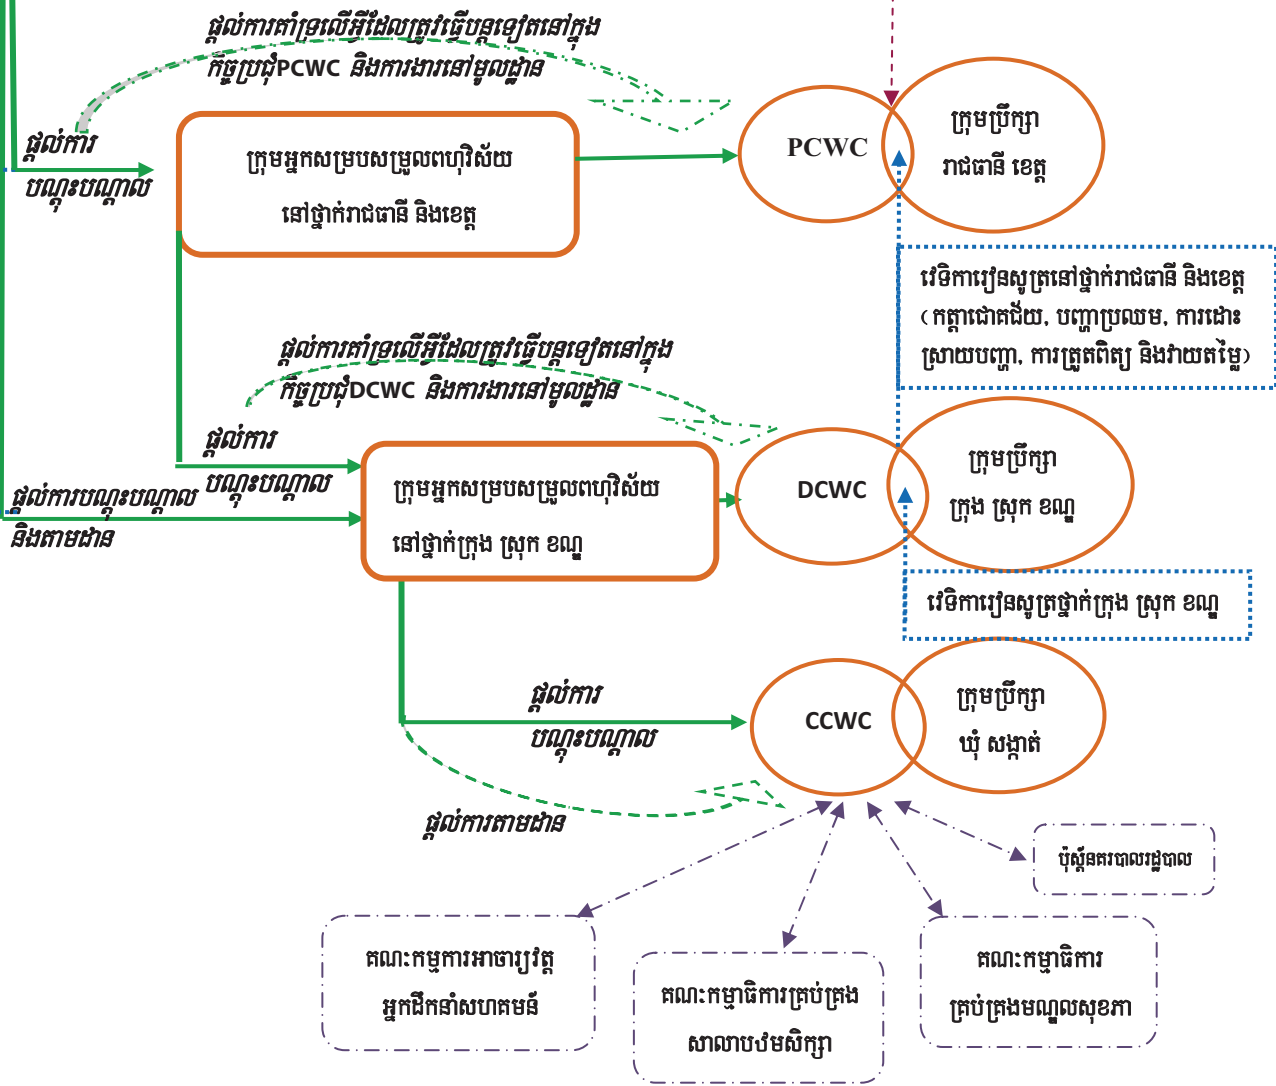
ផ្តល់ការគាំទ្រលើអ្វីដែលត្រូវធ្វើបន្តទៀតនៅក្នុងកិច្ចប្រជុំPCWC និងការងារនៅមូលដ្ឋាន

ផ្តល់ការបណ្តុះបណ្តាល

ក្រុមអ្នកសម្របសម្រួលពហុវិស័យនៅថ្នាក់រាជធានី និងខេត្ត

PCWC

ក្រុមប្រឹក្សារាជធានី ខេត្ត

វេទិការៀនសូត្រនៅថ្នាក់រាជធានី និងខេត្ត (កត្តាជោគជ័យ, បញ្ហាប្រឈម, ការដោះស្រាយបញ្ហា, ការត្រួតពិនិត្យ និងវាយតម្លៃ)

ផ្តល់ការគាំទ្រលើអ្វីដែលត្រូវធ្វើបន្តទៀតនៅក្នុងកិច្ចប្រជុំDCWC និងការងារនៅមូលដ្ឋាន

ផ្តល់ការបណ្តុះបណ្តាល

ផ្តល់ការបណ្តុះបណ្តាល និងតាមដាន

ក្រុមអ្នកសម្របសម្រួលពហុវិស័យនៅថ្នាក់ក្រុង ស្រុក ខណ្ឌ

DCWC

ក្រុមប្រឹក្សាក្រុង ស្រុក ខណ្ឌ

វេទិការៀនសូត្រថ្នាក់ក្រុង ស្រុក ខណ្ឌ

ផ្តល់ការបណ្តុះបណ្តាល

CCWC

ក្រុមប្រឹក្សាឃុំ សង្កាត់

ផ្តល់ការតាមដាន

ប៉ុស្តិ៍នគរបាលរដ្ឋបាល

គណៈកម្មការអាចារ្យវត្ត អ្នកដឹកនាំសហគមន៍

គណៈកម្មាធិការគ្រប់គ្រងសាលាបឋមសិក្សា

គណៈកម្មាធិការគ្រប់គ្រងមណ្ឌលសុខភាព